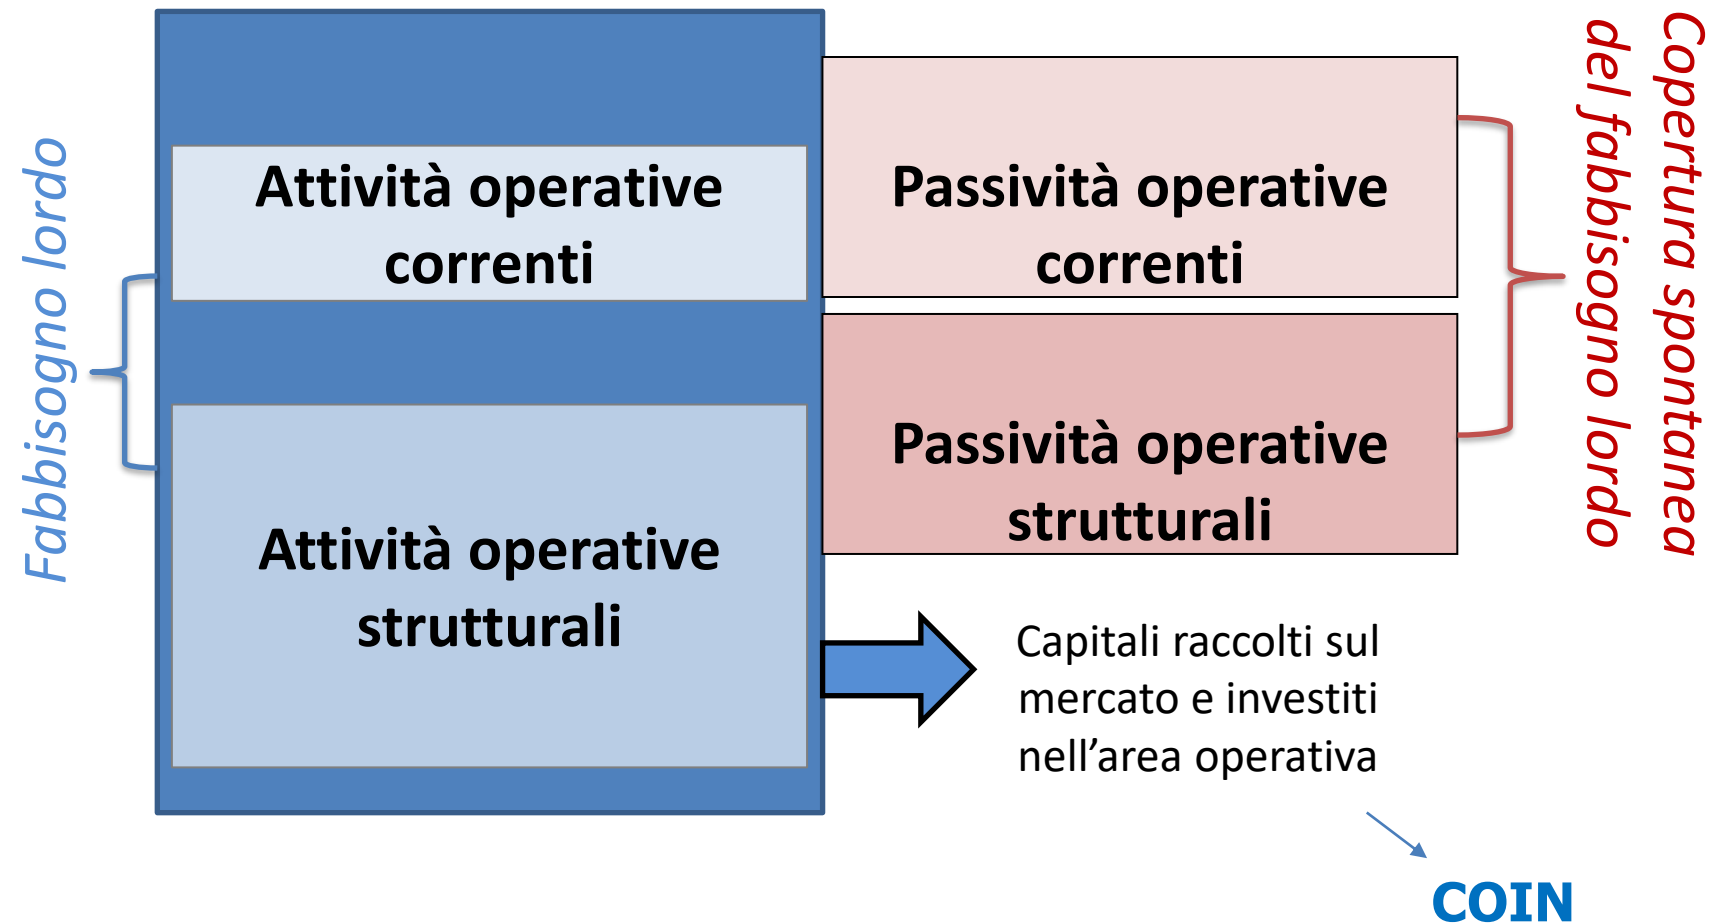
Fabbisogno lordo

Attività operative correnti

Attività operative strutturali

Passività operative correnti

Passività operative strutturali

Copertura spontanea del fabbisogno lordo

Capitali raccolti sul mercato e investiti nell’area operativa

COIN